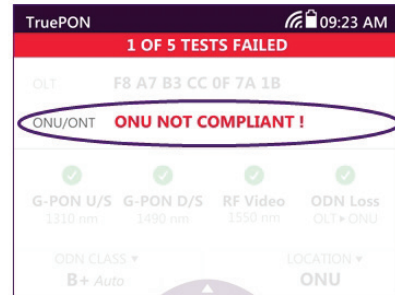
TruePON

09:23 AM

1 OF 5 TESTS FAILED

OLT F8 A7 B3 CC 0F 7A 1B

ONU/ONT ONU NOT COMPLIANT !

G-PON U/S 1310 nm

G-PON D/S 1490 nm

RF Video 1550 nm

ODN Loss OLT▸ONU

ODN CLASS ▾
B+ Auto

LOCATION ▾
ONU